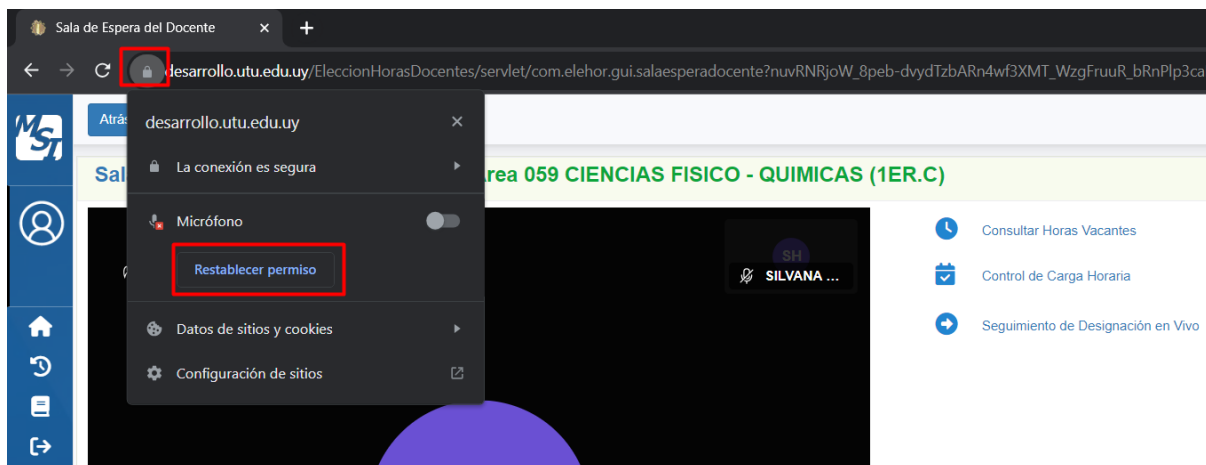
Sala de Espera del Docente ×
+
desarrollo.utu.edu.uy/EleccionHorasDocentes/servlet/com.elehor.gui.salaesperadocente?nuvRNRjoW_8peb-dvydTzbARn4wf3XMT_WzgFruuR_bRnPlp3ca

Atrás
Sala
rea 059 CIENCIAS FISICO - QUIMICAS (1ER.C)

desarrollo.utu.edu.uy ×
La conexión es segura
Micrófono
Restablecer permiso
Datos de sitios y cookies
Configuración de sitios

SH
SILVANA ...

Consultar Horas Vacantes
Control de Carga Horaria
Seguimiento de Designación en Vivo